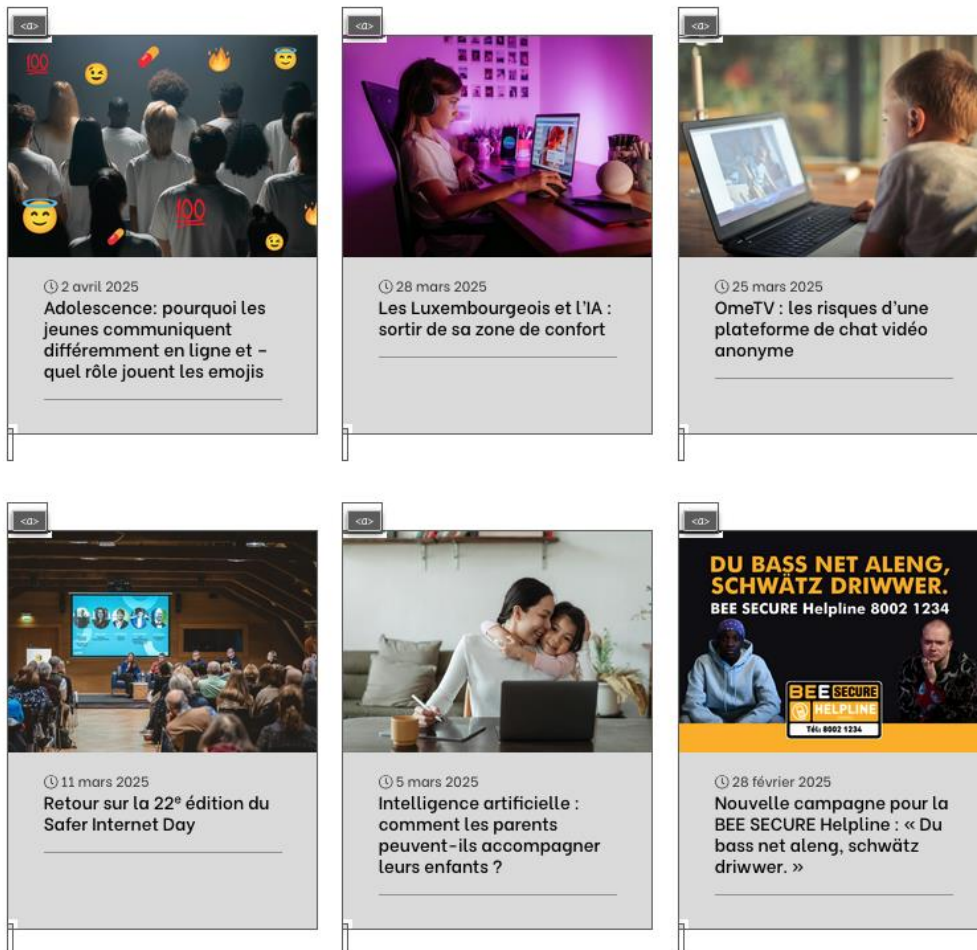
<a>

2 avril 2025
Adolescence: pourquoi les jeunes communiquent différemment en ligne et – quel rôle jouent les emojis

<a>

28 mars 2025
Les Luxembourgeois et l'IA : sortir de sa zone de confort

<a>

25 mars 2025
OmeTV : les risques d'une plateforme de chat vidéo anonyme

<a>

11 mars 2025
Retour sur la 22$^e$ édition du Safer Internet Day

<a>

5 mars 2025
Intelligence artificielle : comment les parents peuvent-ils accompagner leurs enfants ?

<a>

DU BASS NET ALENG, SCHWÄTZ DRIWWER.
BEE SECURE Helpline 8002 1234
BEE SECURE HELPLINE
Tél: 8002 1234

28 février 2025
Nouvelle campagne pour la BEE SECURE Helpline : « Du bass net aleng, schwätz driwwer. »